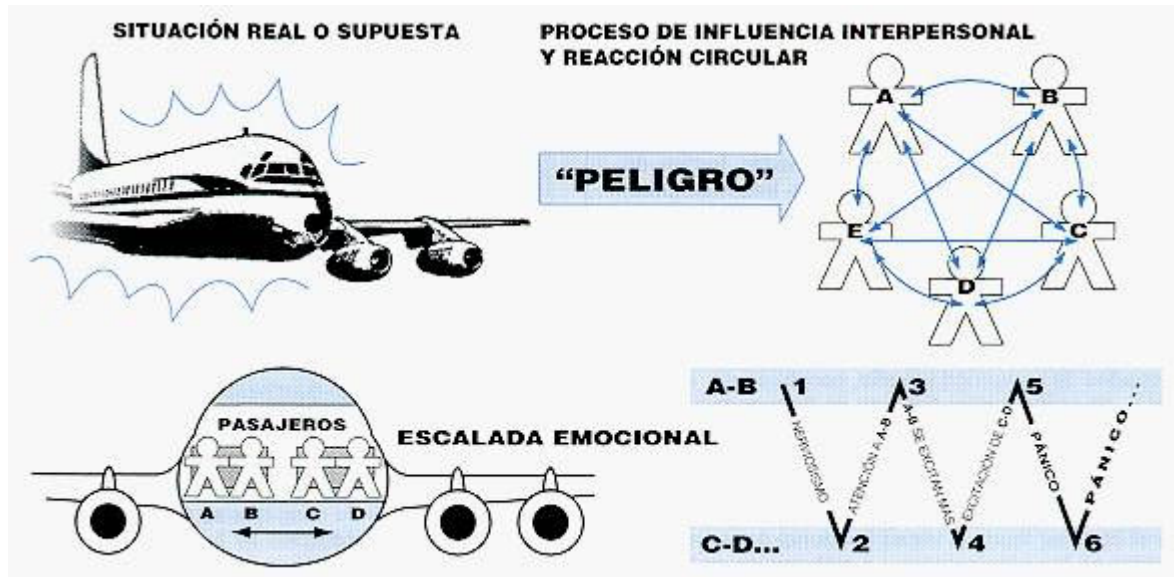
SITUACIÓN REAL O SUPUESTA

PROCESO DE INFLUENCIA INTERPERSONAL Y REACCIÓN CIRCULAR

"PELIGRO"

A B C D E

PASAJEROS

A B C D

ESCALADA EMOCIONAL

A-B

C-D...

1 NERVIOSISMO 2 ATENCIÓN A A-B 3 A-B SE EXCITAN MÁS 4 EXCITACIÓN DE C-D 5 PÁNICO 6 PÁNICO...